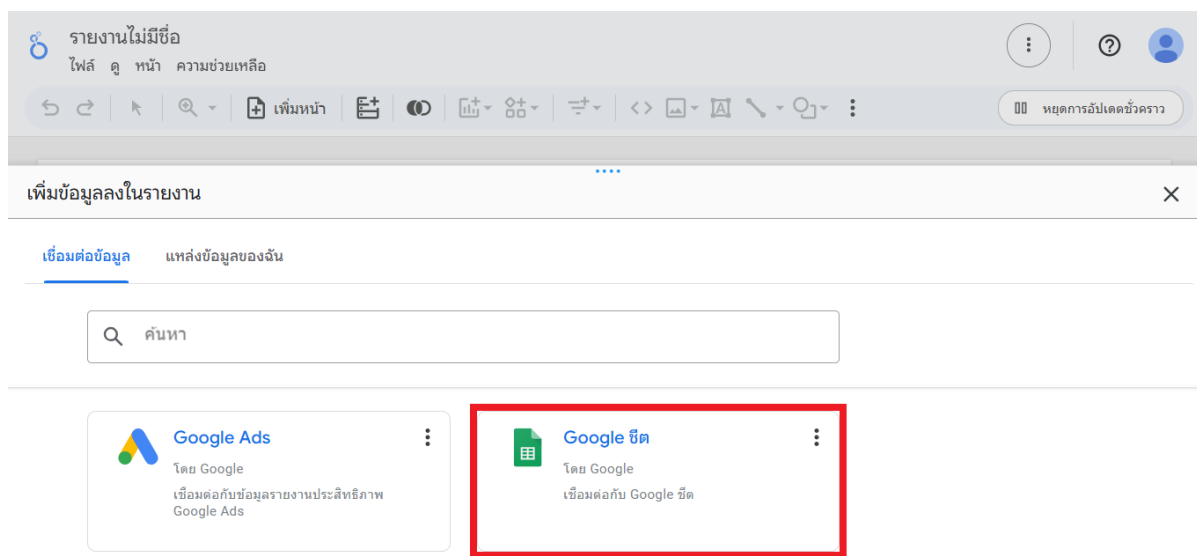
รายงานไม่มีชื่อ
ไฟล์ ดู หน้า ความช่วยเหลือ

เพิ่มหน้า

หยุดการอัปเดตชั่วคราว

เพิ่มข้อมูลลงในรายงาน

เชื่อมต่อข้อมูล แหล่งข้อมูลของฉัน

ค้นหา

Google Ads
โดย Google
เชื่อมต่อกับข้อมูลรายงานประสิทธิภาพ Google Ads

Google ชีต
โดย Google
เชื่อมต่อกับ Google ชีต